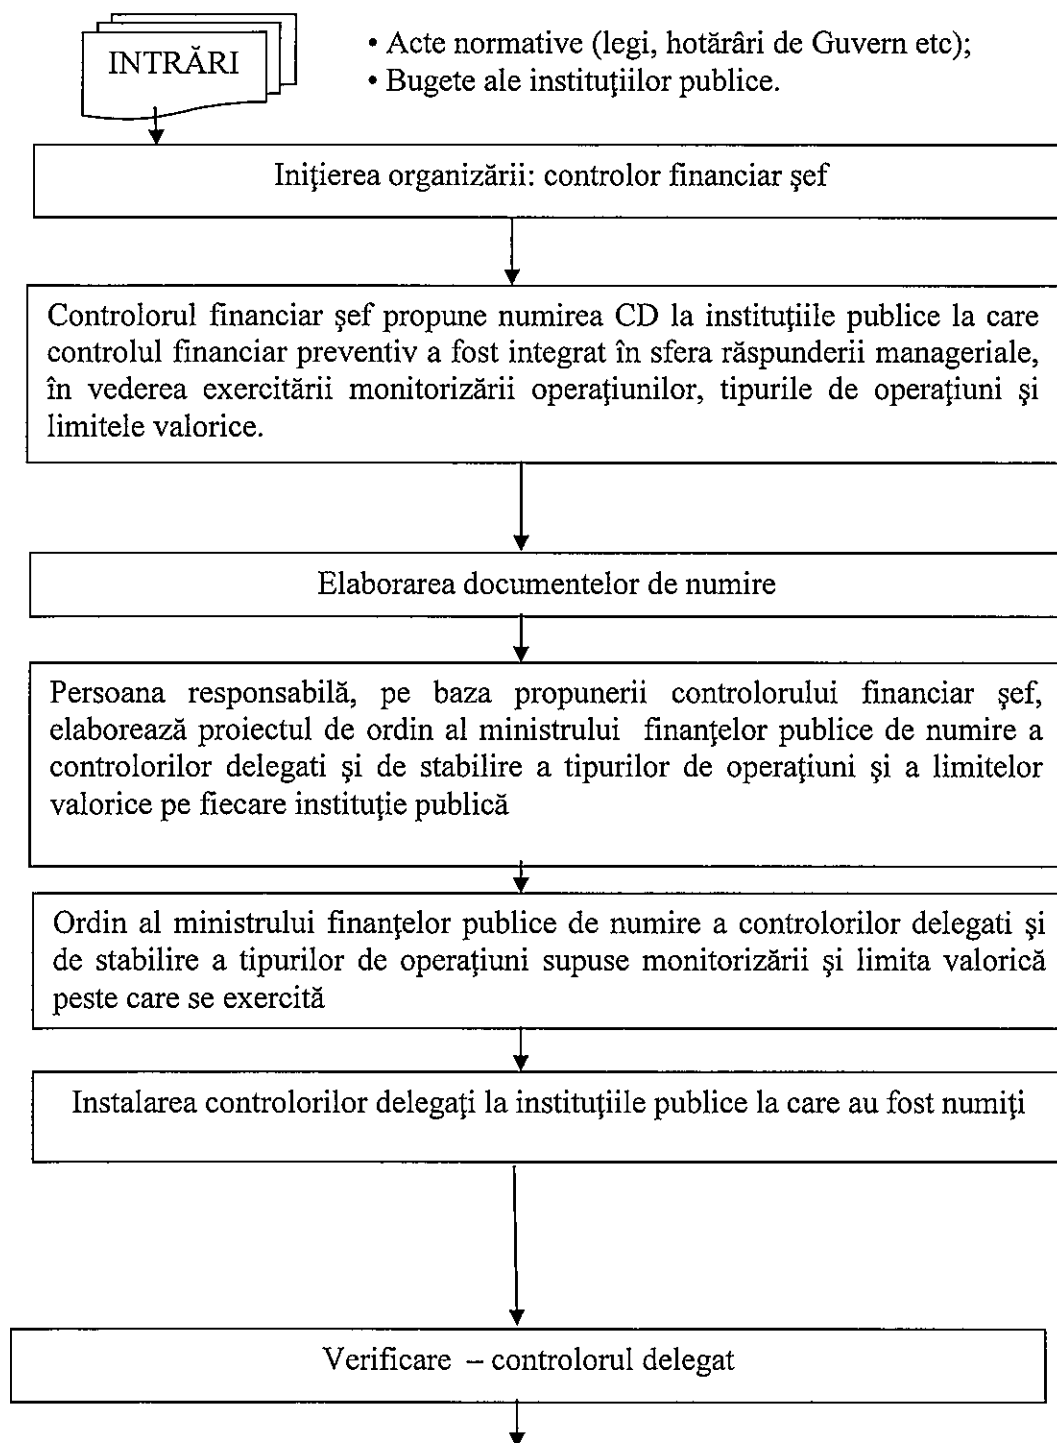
INTRĂRI

• Acte normative (legi, hotărâri de Guvern etc);
• Bugete ale instituţiilor publice.

Iniţierea organizării: controlor financiar şef

Controlorul financiar şef propune numirea CD la instituţiile publice la care controlul financiar preventiv a fost integrat în sfera răspunderii manageriale, în vederea exercitării monitorizării operaţiunilor, tipurile de operaţiuni şi limitele valorice.

Elaborarea documentelor de numire

Persoana responsabilă, pe baza propunerii controlorului financiar şef, elaborează proiectul de ordin al ministrului finanţelor publice de numire a controlorilor delegati şi de stabilire a tipurilor de operaţiuni şi a limitelor valorice pe fiecare instituţie publică

Ordin al ministrului finanţelor publice de numire a controlorilor delegati şi de stabilire a tipurilor de operaţiuni supuse monitorizării şi limita valorică peste care se exercită

Instalarea controlorilor delegaţi la instituţiile publice la care au fost numiţi

Verificare – controlorul delegat